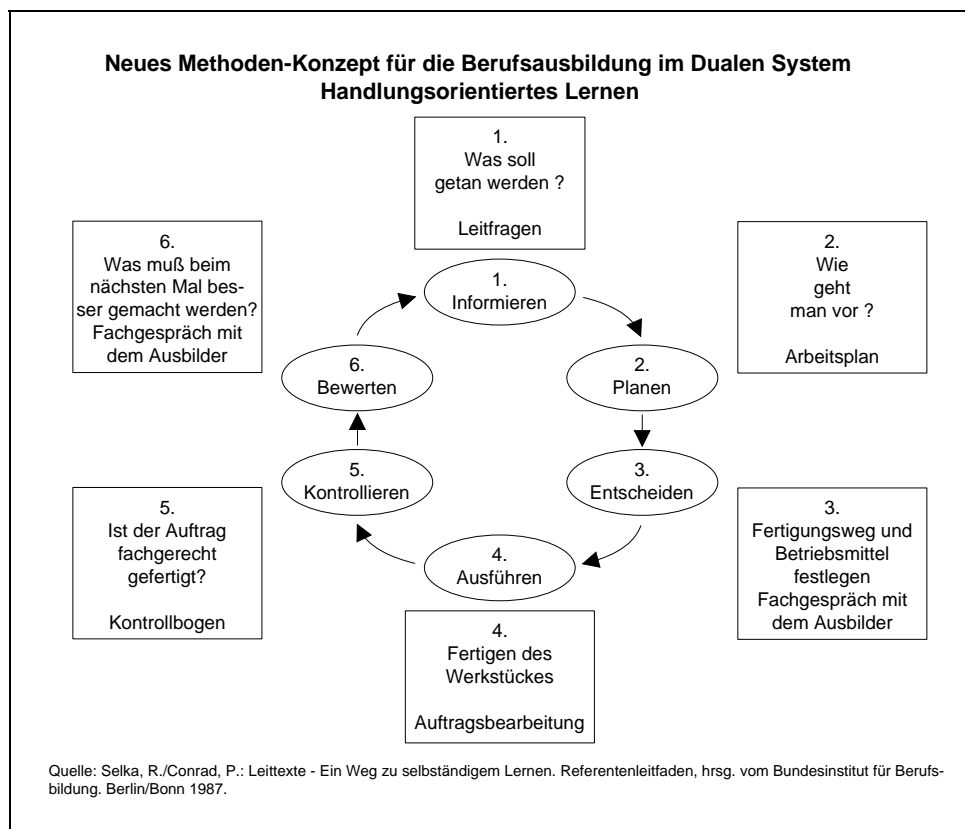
Neues Methoden-Konzept für die Berufsausbildung im Dualen System
Handlungsorientiertes Lernen

1.
Was soll getan werden ?

Leitfragen

6.
Was muß beim nächsten Mal besser gemacht werden?
Fachgespräch mit dem Ausbilder

2.
Wie geht man vor ?

Arbeitsplan

1.
Informieren

2.
Planen

3.
Entscheiden

4.
Ausführen

5.
Kontrollieren

6.
Bewerten

5.
Ist der Auftrag fachgerecht gefertigt?

Kontrollbogen

3.
Fertigungsweg und Betriebsmittel festlegen
Fachgespräch mit dem Ausbilder

4.
Fertigen des Werkstückes

Auftragsbearbeitung

Quelle: Selka, R./Conrad, P.: Leittexte - Ein Weg zu selbständigem Lernen. Referentenleitfaden, hrsg. vom Bundesinstitut für Berufsbildung. Berlin/Bonn 1987.